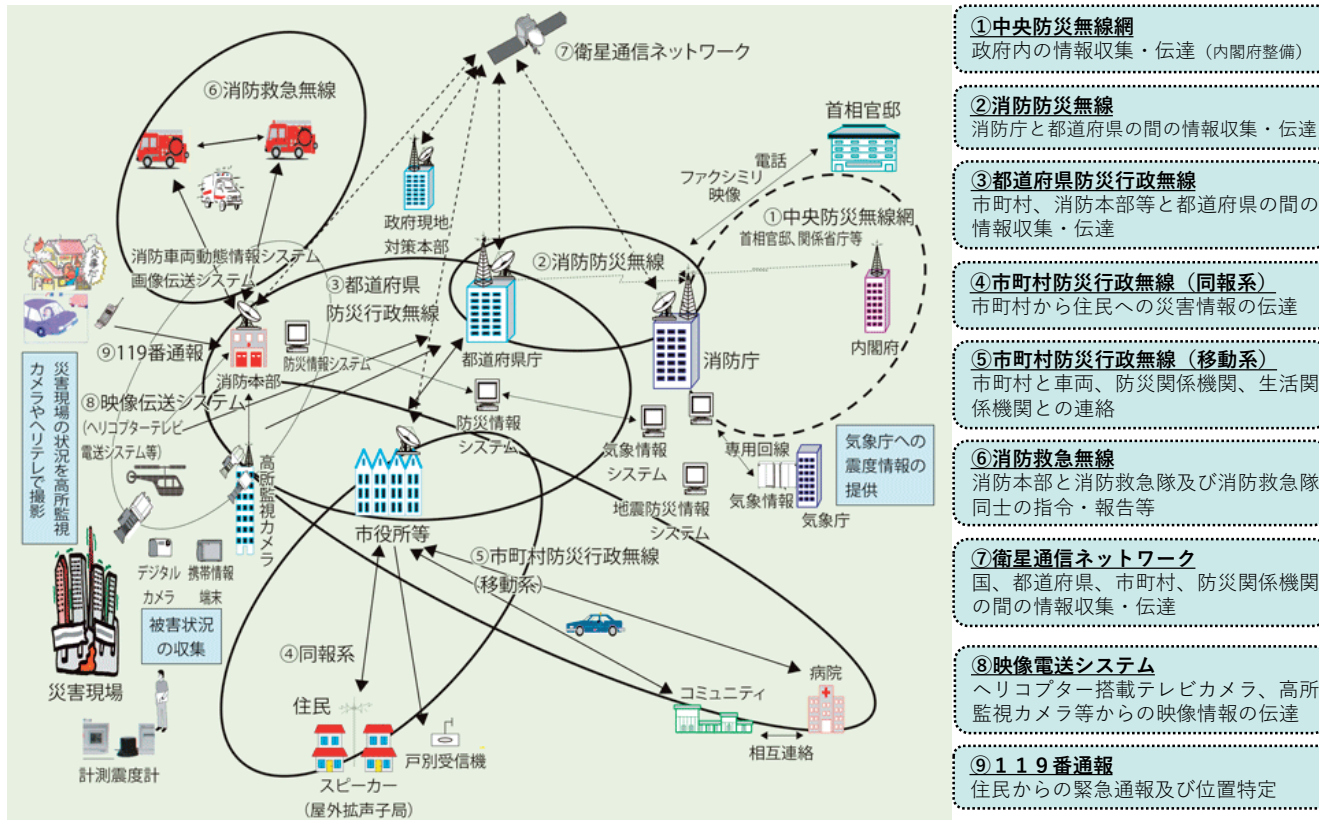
⑦衛星通信ネットワーク

⑥消防救急無線

政府現地対策本部

首相官邸

電話
ファクシミリ
映像

①中央防災無線網
首相官邸、関係省庁等

消防車両動態情報システム
画像伝送システム

③都道府県防災行政無線

②消防防災無線

内閣府

⑨119番通報

消防本部

防災情報システム

都道府県庁

消防庁

災害現場の状況を高所監視カメラやヘリテレで撮影

⑧映像伝送システム
（ヘリコプターテレビ電送システム等）

防災情報システム

気象情報システム

専用回線

気象庁への震度情報の提供

高所監視カメラ

市役所等

気象情報

気象庁

地震防災情報システム

デジタルカメラ

携帯情報端末

⑤市町村防災行政無線（移動系）

被害状況の収集

④同報系

病院

災害現場

コミュニティ

住民

相互連絡

計測震度計

スピーカー
（屋外拡声子局）

戸別受信機

①中央防災無線網
政府内の情報収集・伝達（内閣府整備）

②消防防災無線
消防庁と都道府県の間の情報収集・伝達

③都道府県防災行政無線
市町村、消防本部等と都道府県の間の情報収集・伝達

④市町村防災行政無線（同報系）
市町村から住民への災害情報の伝達

⑤市町村防災行政無線（移動系）
市町村と車両、防災関係機関、生活関係機関との連絡

⑥消防救急無線
消防本部と消防救急隊及び消防救急隊同士の指令・報告等

⑦衛星通信ネットワーク
国、都道府県、市町村、防災関係機関の間の情報収集・伝達

⑧映像電送システム
ヘリコプター搭載テレビカメラ、高所監視カメラ等からの映像情報の伝達

⑨１１９番通報
住民からの緊急通報及び位置特定